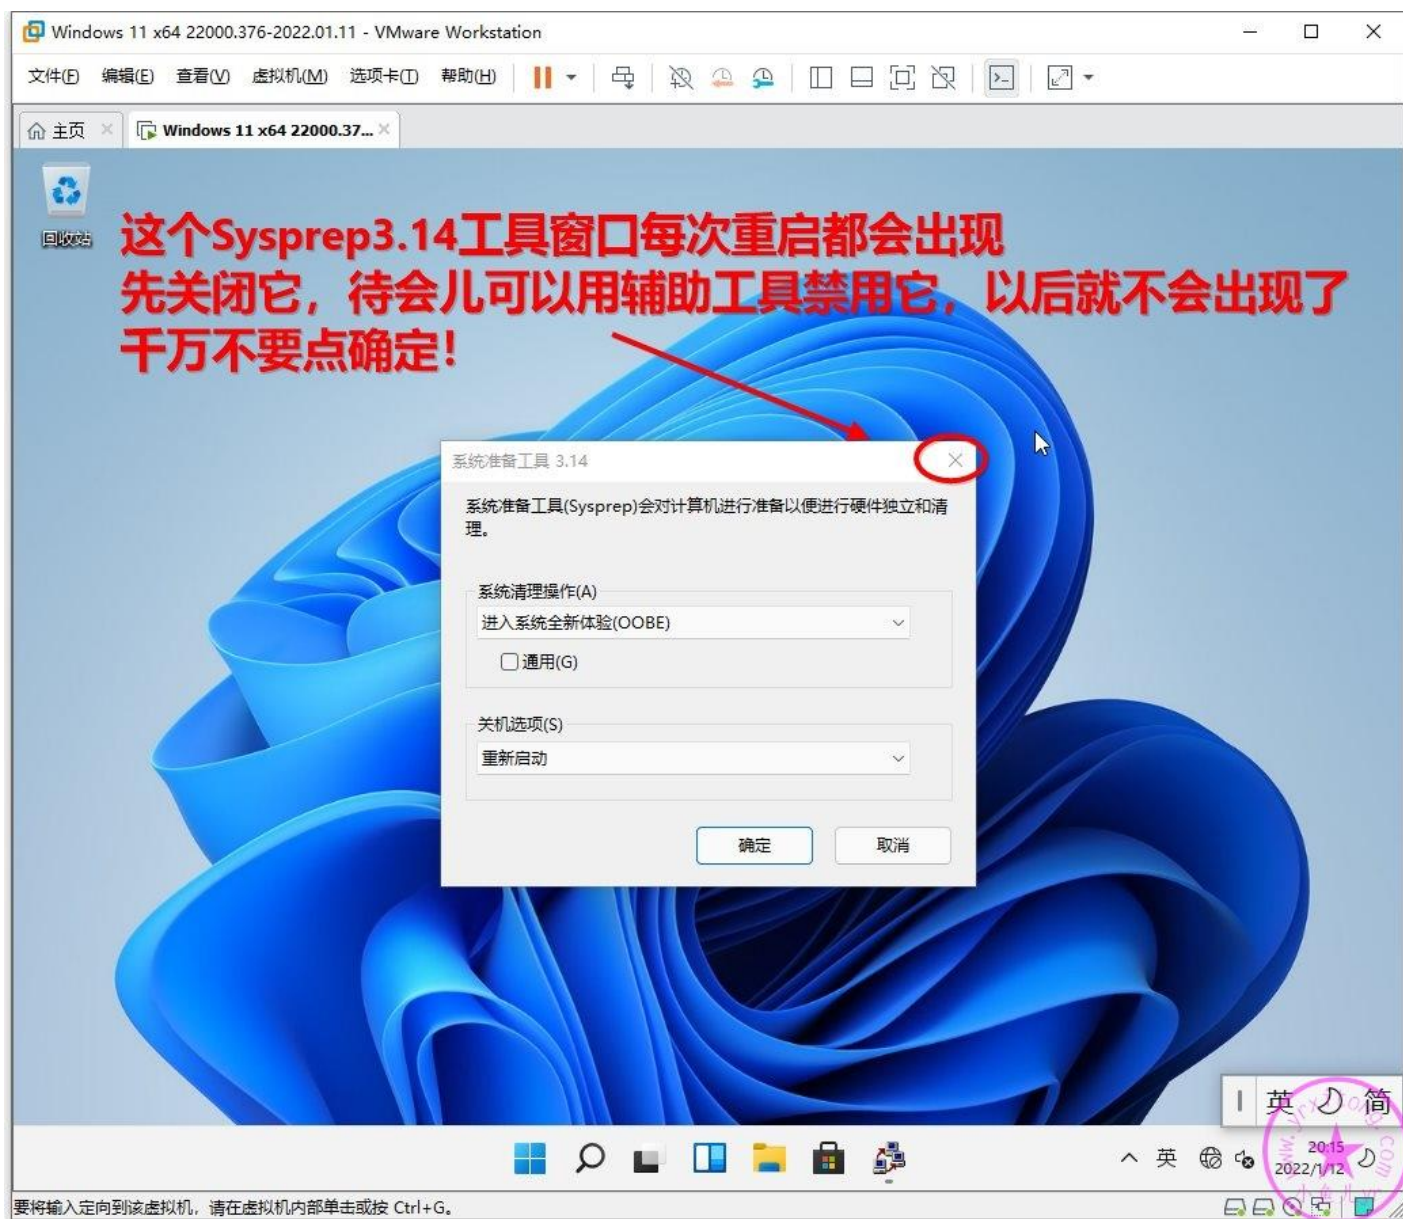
Windows 11 x64 22000.376-2022.01.11 - VMware Workstation

文件(F) 编辑(E) 查看(V) 虚拟机(M) 选项卡(T) 帮助(H)

主页 Windows 11 x64 22000.37...

回收站

这个Sysprep3.14工具窗口每次重启都会出现
先关闭它，待会儿可以用辅助工具禁用它，以后就不会出现了
千万不要点确定！

系统准备工具 3.14

系统准备工具(Sysprep)会对计算机进行准备以便进行硬件独立和清理。

系统清理操作(A)
进入系统全新体验(OOBE)
通用(G)

关机选项(S)
重新启动

确定 取消

英 简

英 20:15 2022/1/12

要将输入定向到该虚拟机，请在虚拟机内部单击或按 Ctrl+G。